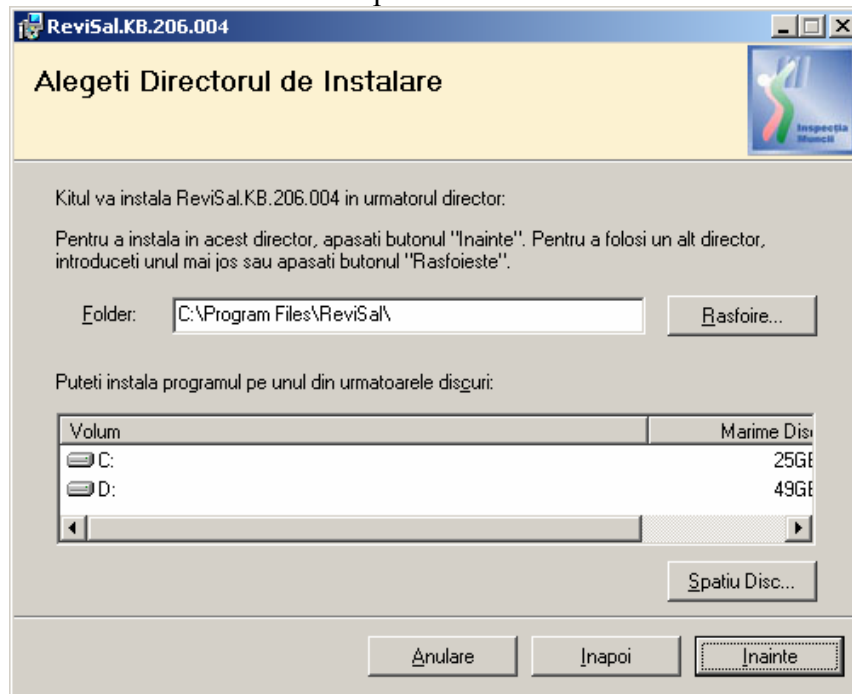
ReviSal.KB.206.004

Alegeti Directorul de Instalare

Inspecția Muncii

Kitul va instala ReviSal.KB.206.004 in urmatorul director:

Pentru a instala in acest director, apasati butonul "Inainte". Pentru a folosi un alt director, introduceti unul mai jos sau apasati butonul "Rasfoieste".

Folder: C:\Program Files\ReviSal\

Rasfoire...

Puteti instala programul pe unul din urmatoarele discuri:

| Volum | Marime Dis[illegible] |
|---|---|
| C: | 25G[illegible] |
| D: | 49G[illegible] |

Spatiu Disc...

Anulare

Inapoi

Inainte